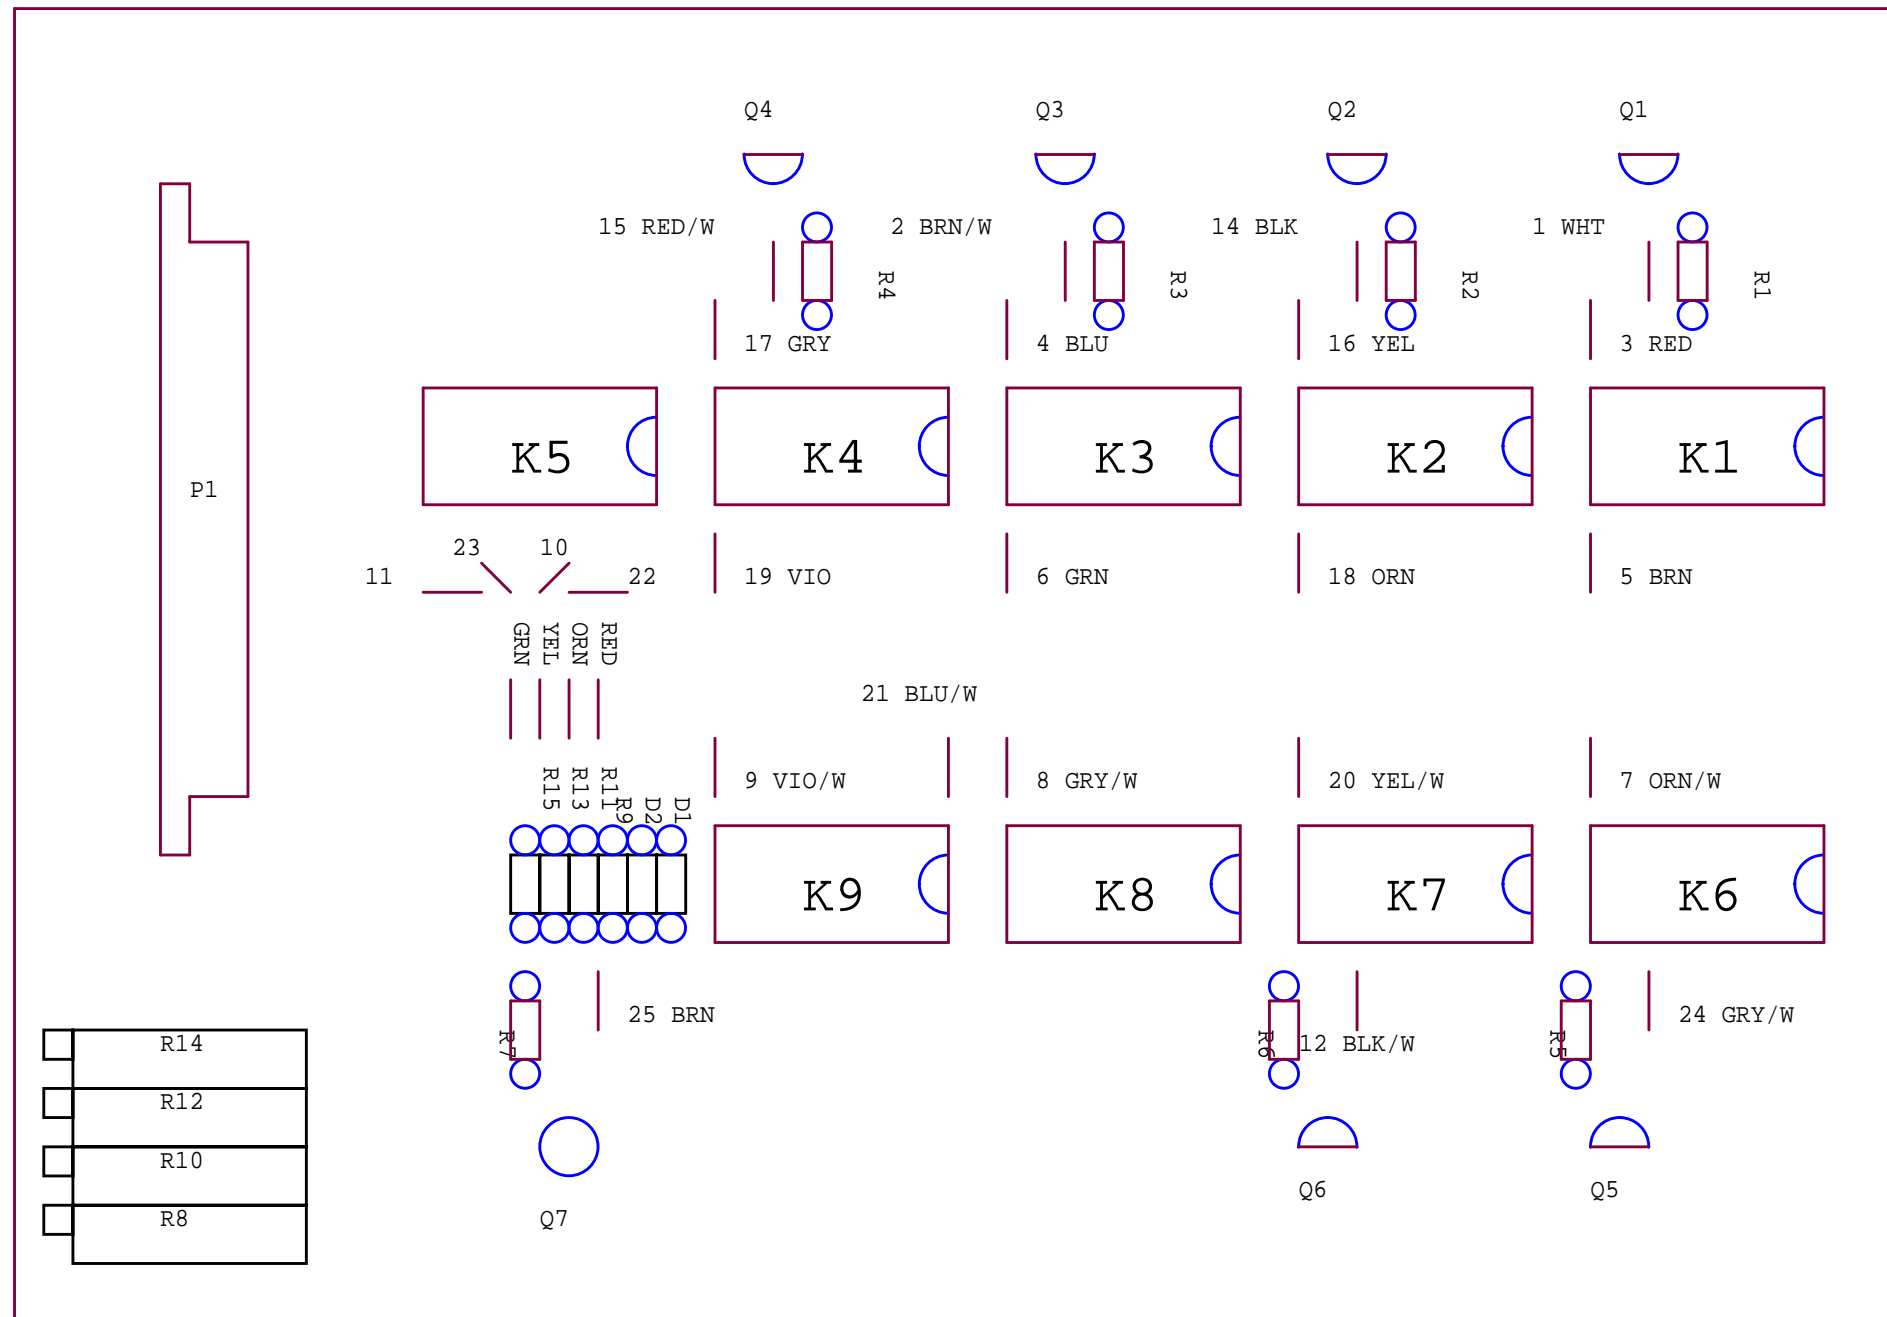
Q4 Q3 Q2 Q1

15 RED/W
2 BRN/W
14 BLK
1 WHT

R4 R3 R2 R1

17 GRY
4 BLU
16 YEL
3 RED

P1

K5 K4 K3 K2 K1

23 10
11 22
19 VIO
6 GRN
18 ORN
5 BRN

GRN YEL ORN RED

21 BLU/W

9 VIO/W
8 GRY/W
20 YEL/W
7 ORN/W

R15 R13 R11 R9 D2 D1

K9 K8 K7 K6

25 BRN
24 GRY/W
12 BLK/W

R7 R6 R5

R14
R12
R10
R8

Q7 Q6 Q5